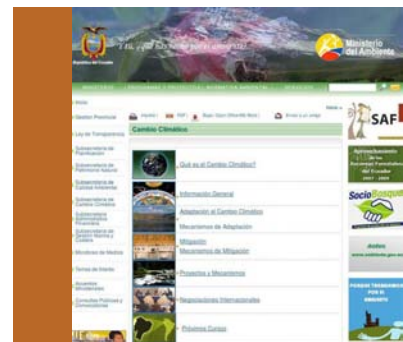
República del Ecuador

Ministerio del Ambiente

Inicio

Gestión Prioritaria

Ley de Transparencia

Cambio Climático

¿Qué es el Cambio Climático?

Información General

Adaptación al Cambio Climático

Mecanismos de Adaptación

Mitigación

Mecanismos de Mitigación

Proyectos y Mecanismos

Negociaciones Internacionales

Próximos Cursos

SAF

Socio Bosque

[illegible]